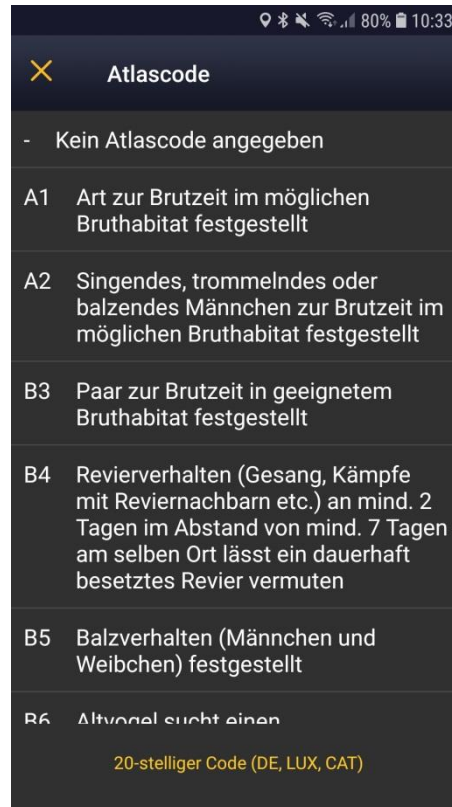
80% 10:33

×

Atlascode

- Kein Atlascode angegeben

A1 Art zur Brutzeit im möglichen Bruthabitat festgestellt

A2 Singendes, trommelndes oder balzendes Männchen zur Brutzeit im möglichen Bruthabitat festgestellt

B3 Paar zur Brutzeit in geeignetem Bruthabitat festgestellt

B4 Revierverhalten (Gesang, Kämpfe mit Reviernachbarn etc.) an mind. 2 Tagen im Abstand von mind. 7 Tagen am selben Ort lässt ein dauerhaft besetztes Revier vermuten

B5 Balzverhalten (Männchen und Weibchen) festgestellt

B6 Altvogel sucht einen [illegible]

20-stelliger Code (DE, LUX, CAT)